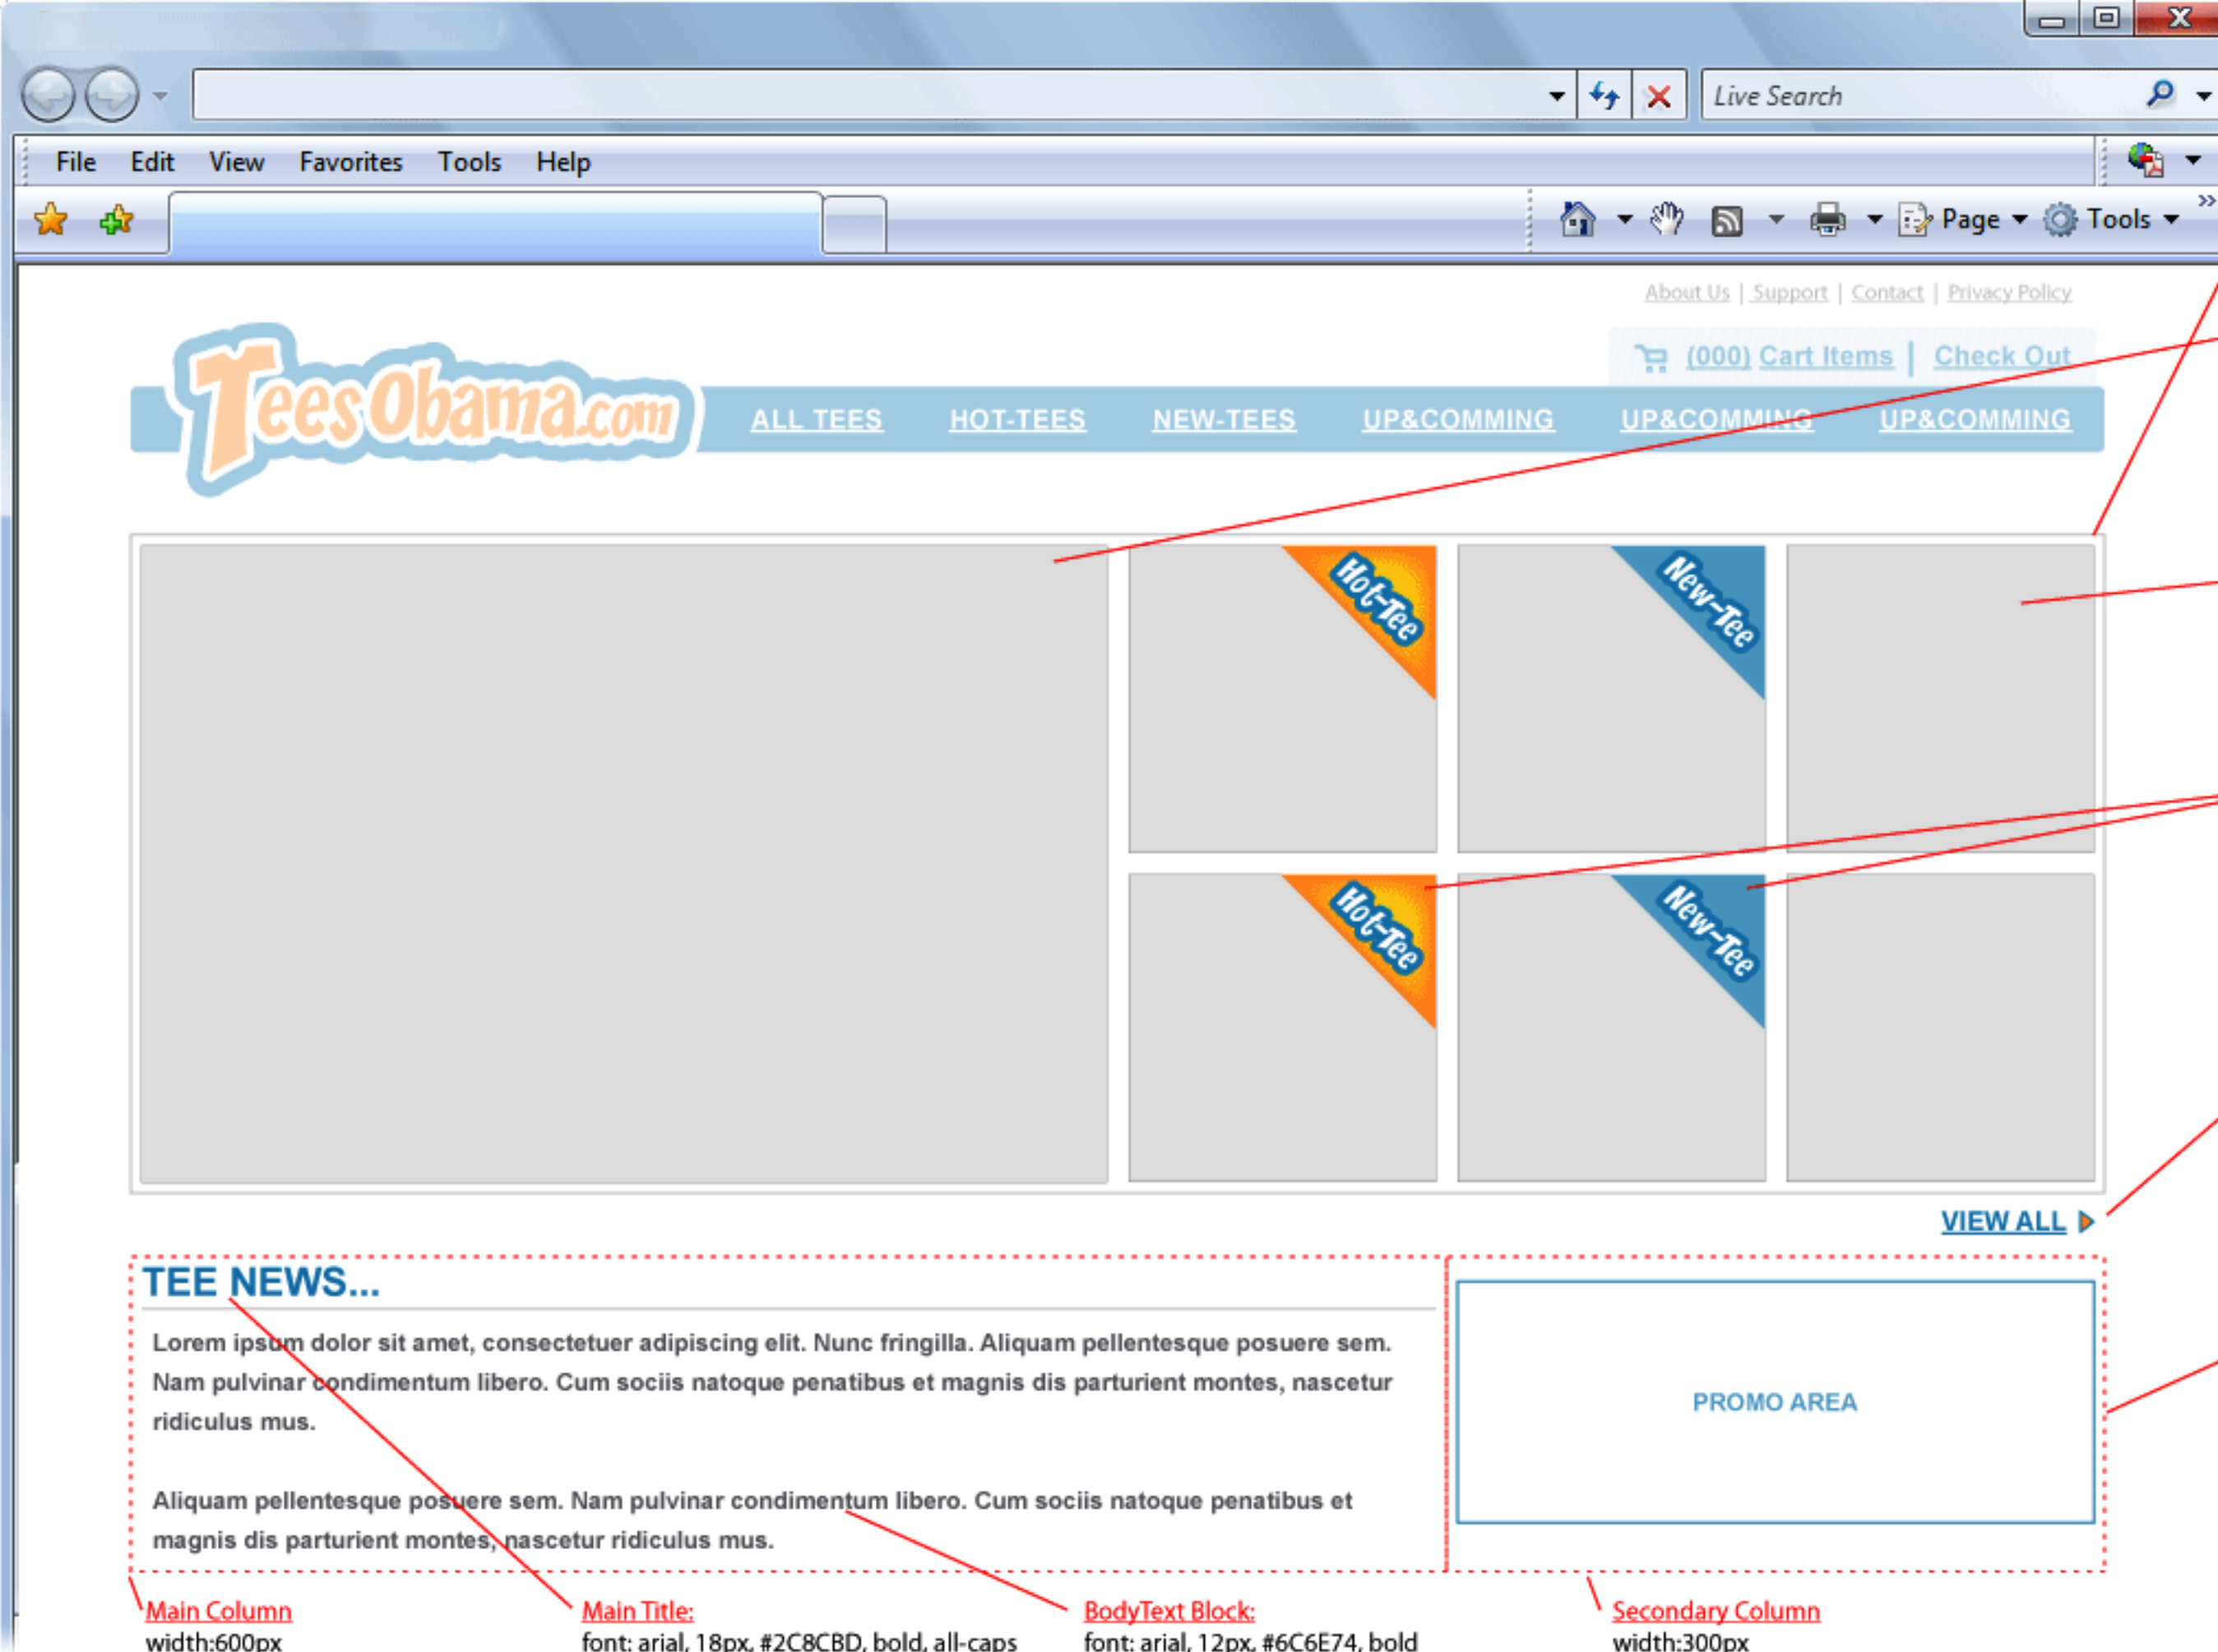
Live Search

File Edit View Favorites Tools Help

Page Tools

About Us | Support | Contact | Privacy Policy

(000) Cart Items | Check Out

TeesObama.com

ALL TEES HOT-TEES NEW-TEES UP&COMMING UP&COMMING UP&COMMING

Hot-Tee
New-Tee
Hot-Tee
New-Tee

VIEW ALL

TEE NEWS...

Lorem ipsum dolor sit amet, consectetuer adipiscing elit. Nunc fringilla. Aliquam pellentesque posuere sem. Nam pulvinar condimentum libero. Cum sociis natoque penatibus et magnis dis parturient montes, nascetur ridiculus mus.

Aliquam pellentesque posuere sem. Nam pulvinar condimentum libero. Cum sociis natoque penatibus et magnis dis parturient montes, nascetur ridiculus mus.

PROMO AREA

Main Column
width:600px

Main Title:
font: arial, 18px, #2C8CBD, bold, all-caps

BodyText Block:
font: arial, 12px, #6C6E74, bold

Secondary Column
width:300px